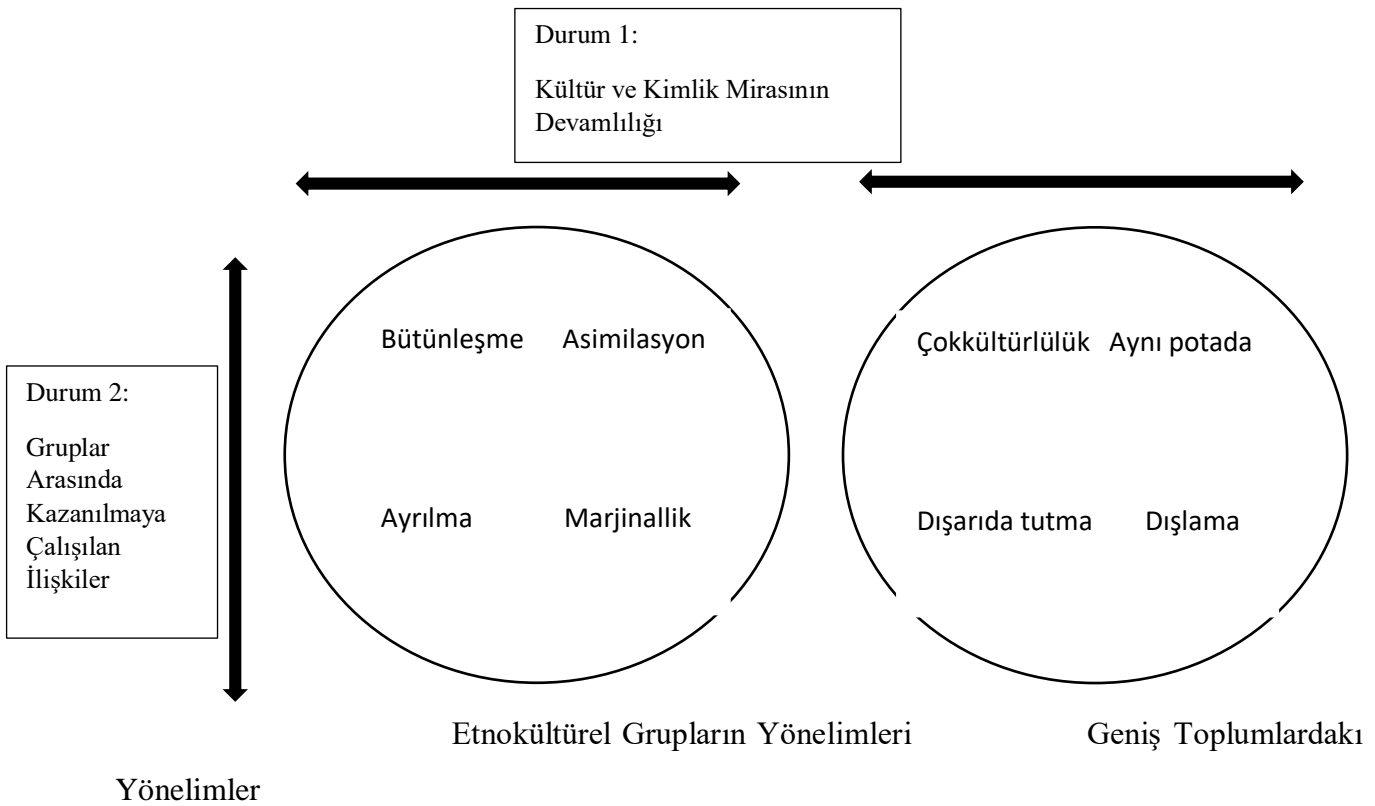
Durum 1:

Kültür ve Kimlik Mirasının Devamlılığı

Durum 2:

Gruplar Arasında Kazanılmaya Çalışılan İlişkiler

Bütünleşme Asimilasyon

Ayrılma Marjinallik

Çokkültürlülük Aynı potada

Dışarıda tutma Dışlama

Etnokültürel Grupların Yönelimleri

Geniş Toplumlardakı

Yönelimler